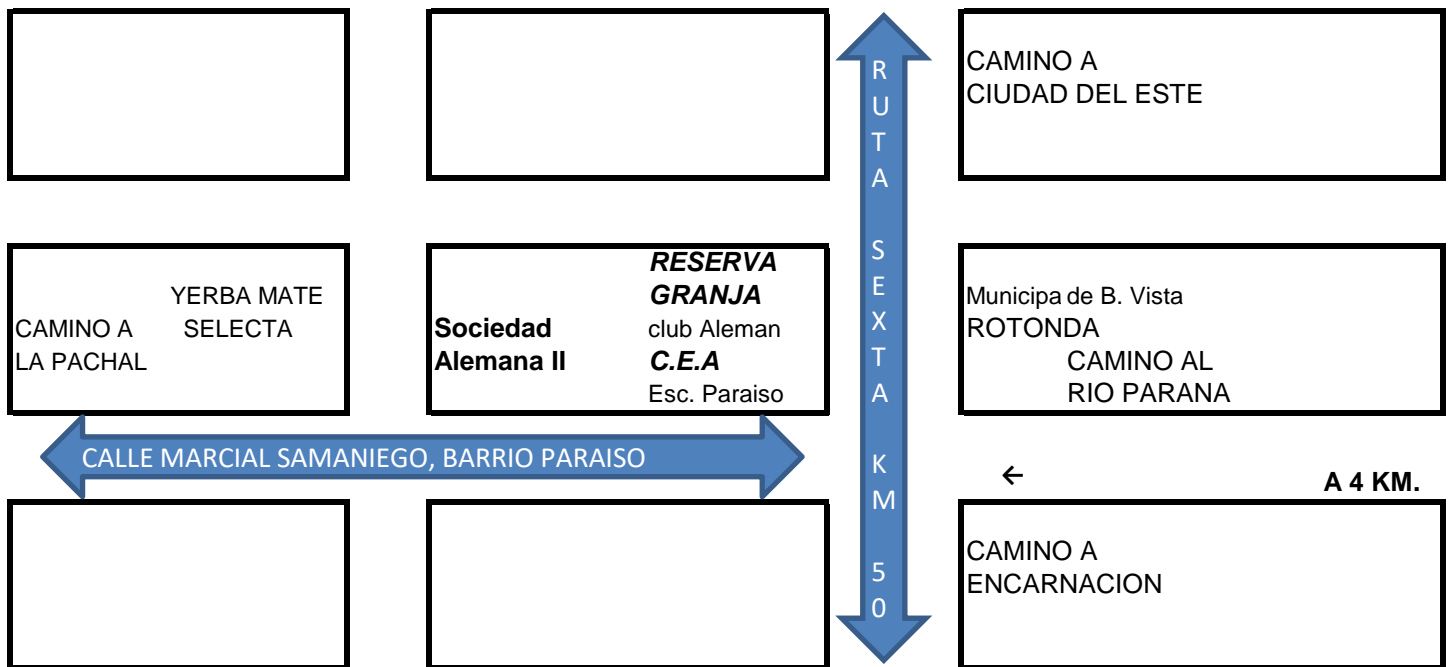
CAMINO A
CIUDAD DEL ESTE

RUTA SEXTA KM 50

YERBA MATE
CAMINO A SELECTA
LA PACHAL

RESERVA
GRANJA
Sociedad club Aleman
Alemana II C.E.A
Esc. Paraiso

Municipa de B. Vista
ROTONDA
CAMINO AL
RIO PARANA

CALLE MARCIAL SAMANIEGO, BARRIO PARAISO

← A 4 KM.

CAMINO A
ENCARNACION